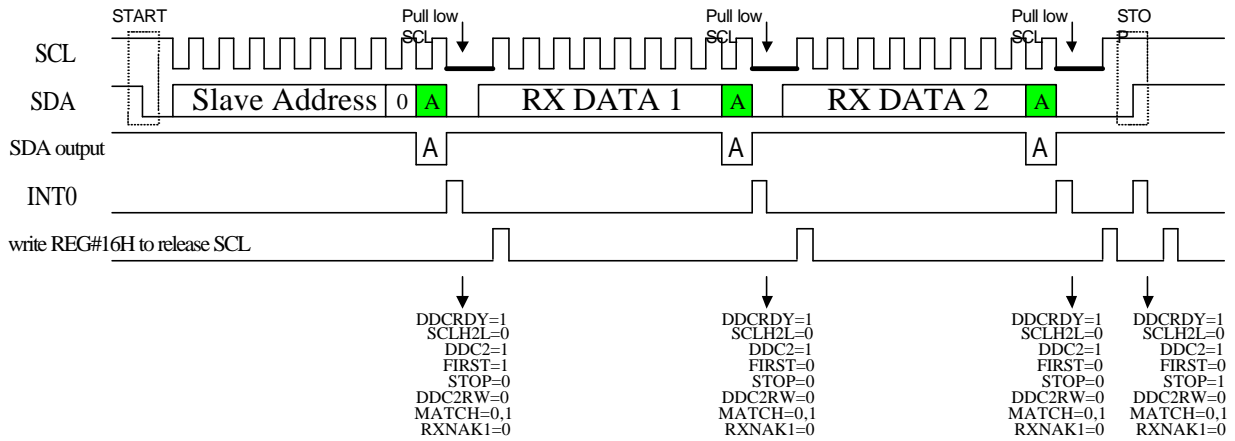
START

Pull low SCL

Pull low SCL

Pull low SCL

STOP

SCL

SDA

Slave Address

0

A

RX DATA 1

A

RX DATA 2

A

SDA output

A

A

A

INT0

write REG#16H to release SCL

DDCRDY=1
SCLH2L=0
DDC2=1
FIRST=1
STOP=0
DDC2RW=0
MATCH=0,1
RXNAK1=0

DDCRDY=1
SCLH2L=0
DDC2=1
FIRST=0
STOP=0
DDC2RW=0
MATCH=0,1
RXNAK1=0

DDCRDY=1
SCLH2L=0
DDC2=1
FIRST=0
STOP=0
DDC2RW=0
MATCH=0,1
RXNAK1=0

DDCRDY=1
SCLH2L=0
DDC2=1
FIRST=0
STOP=1
DDC2RW=0
MATCH=0,1
RXNAK1=0